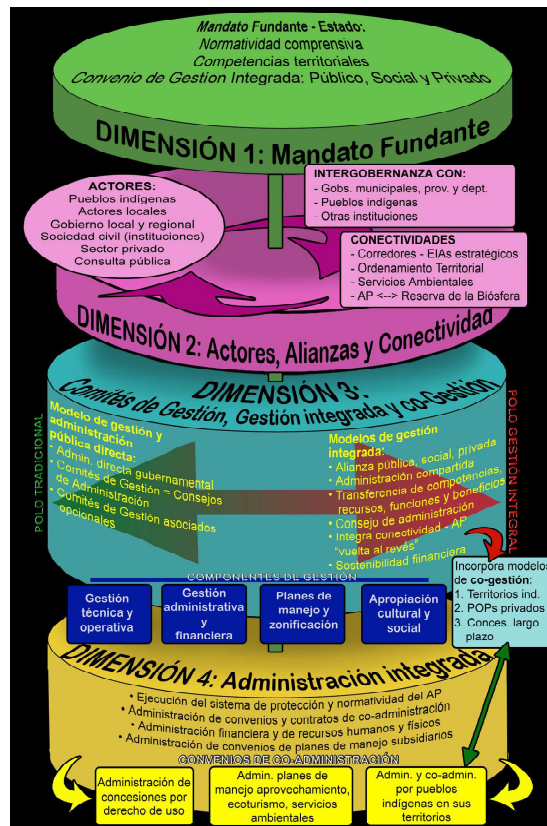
Mandato Fundante - Estado:
Normatividad comprensiva
Competencias territoriales
Convenio de Gestion Integrada: Público, Social y Privado

DIMENSIÓN 1: Mandato Fundante

ACTORES:
Pueblos indígenas
Actores locales
Cobierno local y regional
Sociedad civil (instituciones)
Sector privado
Consulta pública

INTERGOBERNANZA CON:
- Gobs. municipales, prov. y dept.
- Pueblos indígenas
- Otras instituciones

CONECTIVIDADES
- Corredores - EIAs estratégicos
- Ordenamiento Territorial
- Servicios Ambientales
- AP <--> Reserva de la Biósfera

DIMENSIÓN 2: Actores, Alianzas y Conectividad

DIMENSIÓN 3:
Comités de Gestión, Gestión integrada y co-Gestión

POLO TRADICIONAL

POLO GESTIÓN INTEGRAL

Modelo de gestión y administración pública directa:
• Admin. directa gubernamental
• Comités de Gestión = Consejos de Administración
• Comités de Gestión asociados opcionales

Modelos de gestión integrada:
• Alianza pública, social, privada
• Administración compartida
• Transferencia de competencias, recursos, funciones y beneficios
• Consejo de administración
• Integra conectividad - AP "vuelta al revés"
• Sostenibilidad financiera

Incorpora modelos de co-gestión:
1. Territorios ind.
2. POPs privados
3. Conces. largo plazo

COMPONENTES DE GESTIÓN

Gestión técnica y operativa

Gestión administrativa y financiera

Planes de manejo y zonificación

Apropiación cultural y social

DIMENSIÓN 4: Administración integrada

• Ejecución del sistema de protección y normatividad del AP
• Administración de convenios y contratos de co-administración
• Administración financiera y de recursos humanos y físicos
• Administración de convenios de planes de manejo subsidiarios

CONVENIOS DE CO-ADMINISTRACIÓN

Administración de concesiones por derecho de uso

Admin. planes de manejo aprovechamiento, ecoturismo, servicios ambientales

Admin. y co-admin. por pueblos indígenas en sus territorios